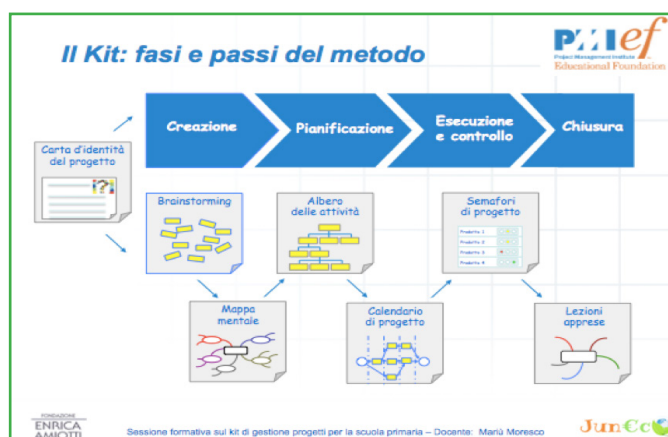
Il Kit: fasi e passi del metodo

PMIef
Project Management Institute
Educational Foundation

Creazione

Pianificazione

Esecuzione e controllo

Chiusura

Carta d'identità del progetto

Brainstorming

Albero delle attività

Semafori di progetto

Progetto 1
Progetto 2
Progetto 3
Progetto 4

Mappa mentale

Calendario di progetto

Lezioni apprese

FONDAZIONE
ENRICA
AMIOTTI

Sessione formativa sul kit di gestione progetti per la scuola primaria – Docente: Mariù Moresco

JunCo